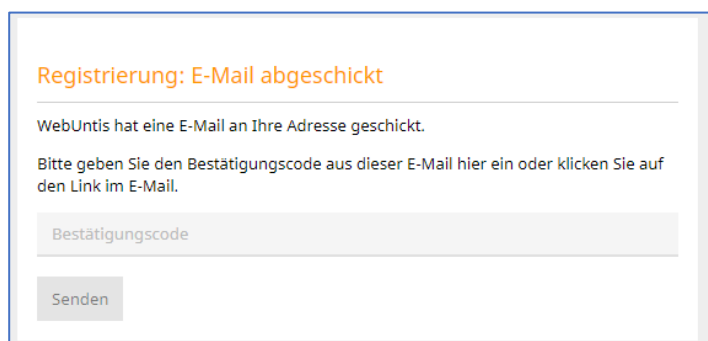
Registrierung: E-Mail abgeschickt

WebUntis hat eine E-Mail an Ihre Adresse geschickt.

Bitte geben Sie den Bestätigungscode aus dieser E-Mail hier ein oder klicken Sie auf den Link im E-Mail.

Bestätigungscode

Senden